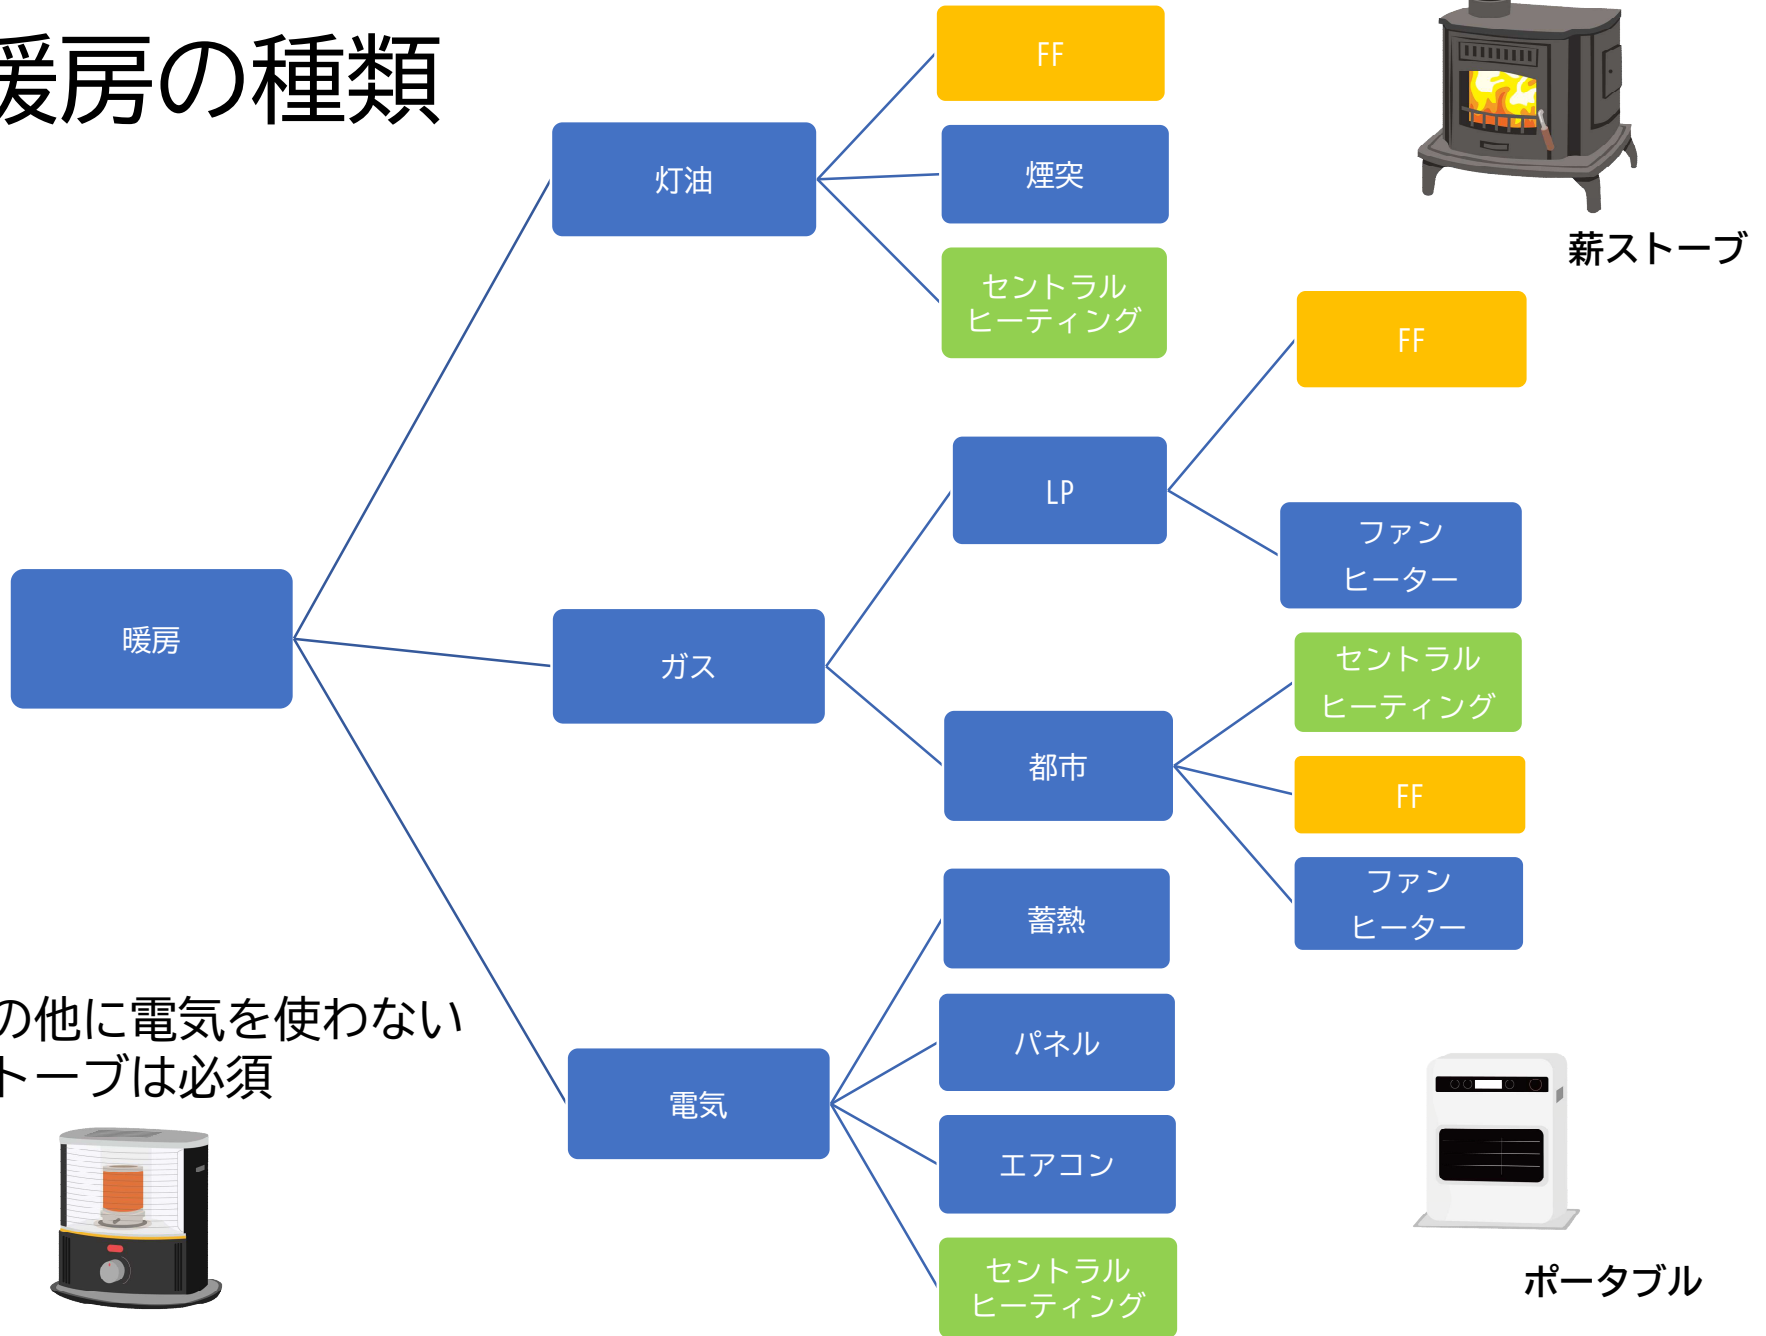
爰房の種類

灯油

FF

煙突

セントラル
ヒーティング

薪ストーブ

暖房

ガス

LP

FF

ファン
ヒーター

都市

セントラル
ヒーティング

FF

ファン
ヒーター

電気

蓄熱

パネル

エアコン

セントラル
ヒーティング

の他に電気を使わない
トーブは必須

ポータブル